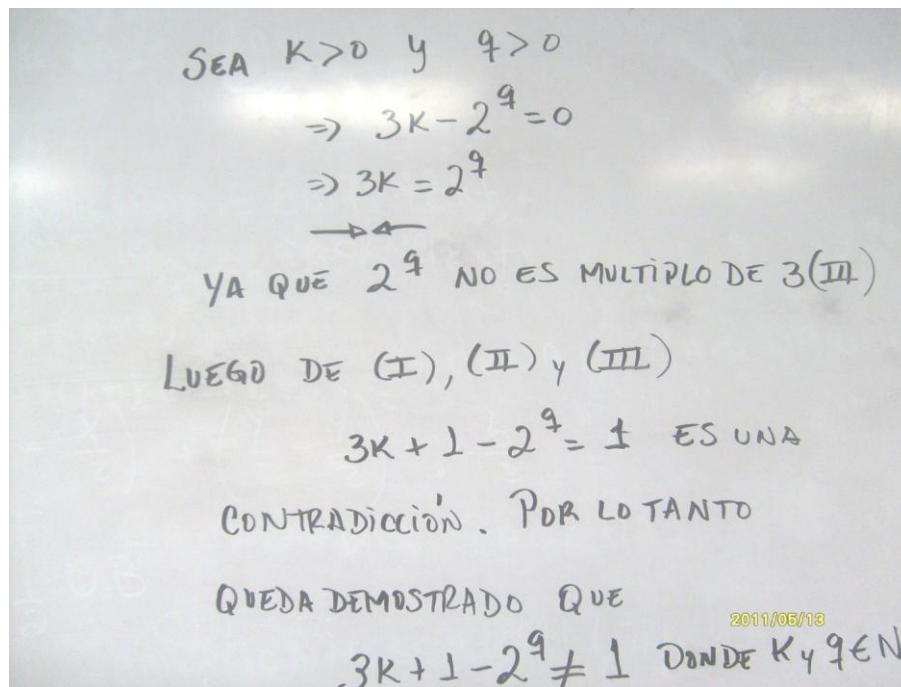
SEA $K>0$ y $q>0$

$\Rightarrow 3K-2^q=0$

$\Rightarrow 3K=2^q$

$\rightarrow\leftarrow$

YA QUE $2^q$ NO ES MULTIPLO DE 3(III)

LUEGO DE (I), (II) y (III)

$3K+1-2^q=1$ ES UNA CONTRADICCIÓN. POR LO TANTO QUEDA DEMOSTRADO QUE

2011/05/13

$3K+1-2^q\neq 1$ DONDE $K$ y $q \in N$